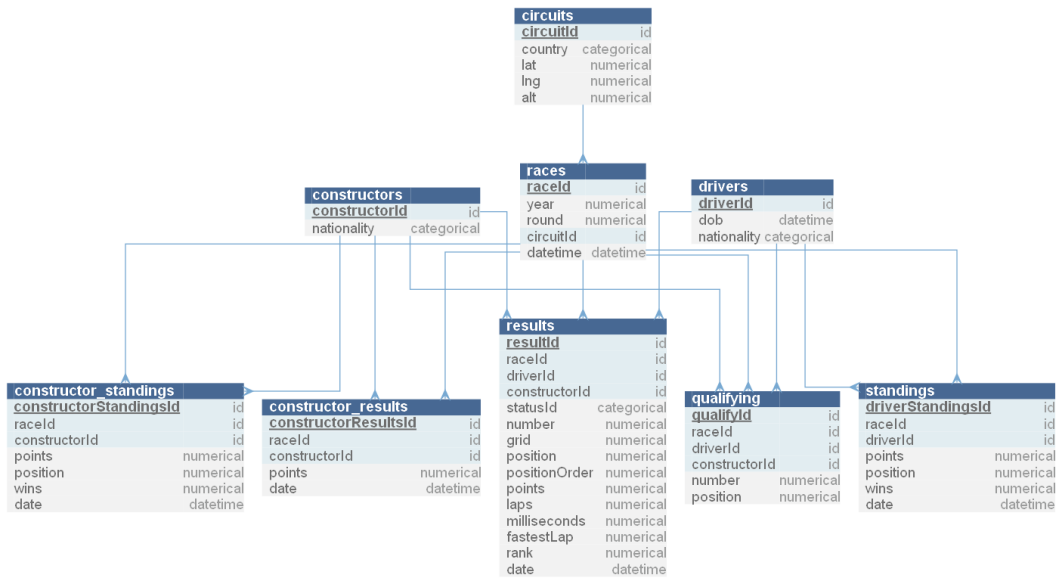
circuits
circuitId id
country categorical
lat numerical
lng numerical
alt numerical

races
raceId id
year numerical
round numerical
circuitId id
datetime datetime

constructors
constructorId id
nationality categorical

drivers
driverId id
dob datetime
nationality categorical

results
resultId id
raceId id
driverId id
constructorId id
statusId categorical
number numerical
grid numerical
position numerical
positionOrder numerical
points numerical
laps numerical
milliseconds numerical
fastestLap numerical
rank numerical
date datetime

constructor_standings
constructorStandingsId id
raceId id
constructorId id
points numerical
position numerical
wins numerical
date datetime

constructor_results
constructorResultsId id
raceId id
constructorId id
points numerical
date datetime

qualifying
qualifyId id
raceId id
driverId id
constructorId id
number numerical
position numerical

standings
driverStandingsId id
raceId id
driverId id
points numerical
position numerical
wins numerical
date datetime